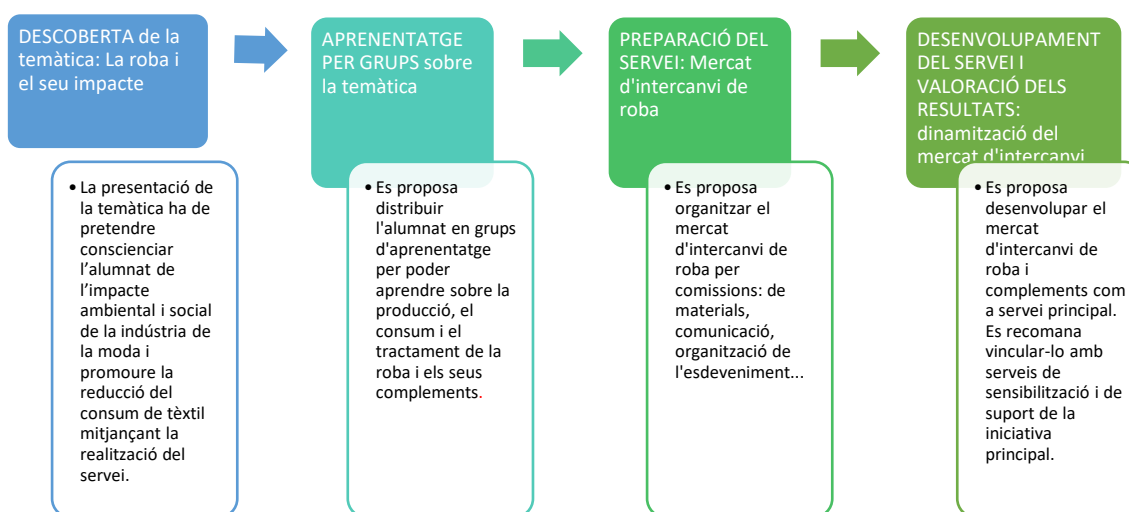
DESCOBERTA de la temàtica: La roba i el seu impacte

• La presentació de la temàtica ha de pretendre conscienciar l'alumnat de l'impacte ambiental i social de la indústria de la moda i promoure la reducció del consum de tèxtil mitjançant la realització del servei.

APRENENTATGE PER GRUPS sobre la temàtica

• Es proposa distribuir l'alumnat en grups d'aprenentatge per poder aprendre sobre la producció, el consum i el tractament de la roba i els seus complements.

PREPARACIÓ DEL SERVEI: Mercat d'intercanvi de roba

• Es proposa organitzar el mercat d'intercanvi de roba per comissions: de materials, comunicació, organització de l'esdeveniment...

DESENVOLUPAMENT DEL SERVEI I VALORACIÓ DELS RESULTATS: dinamització del mercat d'intercanvi

• Es proposa desenvolupar el mercat d'intercanvi de roba i complements com a servei principal. Es recomana vincular-lo amb serveis de sensibilització i de suport de la iniciativa principal.